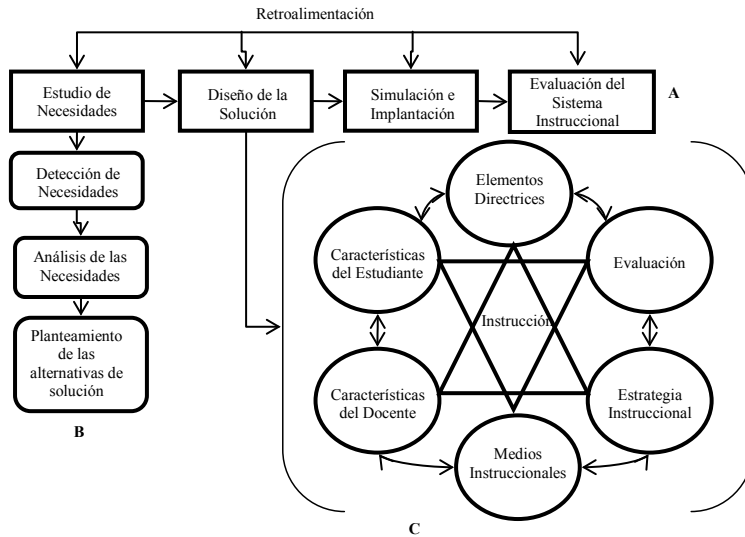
Retroalimentación

Estudio de Necesidades

Diseño de la Solución

Simulación e Implantación

Evaluación del Sistema Instruccional

A

Detección de Necesidades

Análisis de las Necesidades

Planteamiento de las alternativas de solución

B

Elementos Directrices

Características del Estudiante

Evaluación

Instrucción

Características del Docente

Estrategia Instruccional

Medios Instruccionales

C